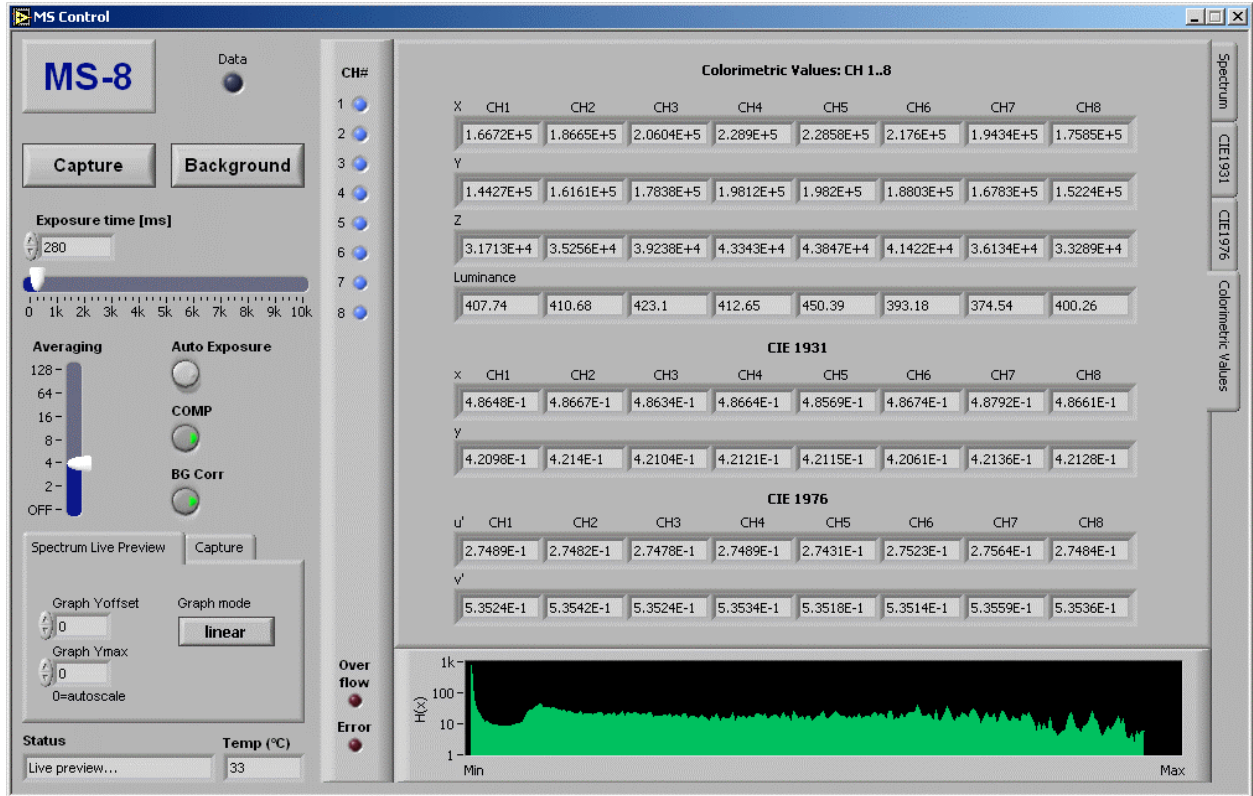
MS Control

MS-8

Data

Capture

Background

Exposure time [ms]

280

0 1k 2k 3k 4k 5k 6k 7k 8k 9k 10k

Averaging

128
64
16
8
4
2
OFF

Auto Exposure

COMP

BG Corr

Spectrum Live Preview

Capture

Graph Yoffset

0

Graph mode

linear

Graph Ymax

0

0=autoscale

Status

Live preview...

Temp (°C)

33

CH#

1
2
3
4
5
6
7
8

Over flow

Error

Colorimetric Values: CH 1..8

X

| CH1 | CH2 | CH3 | CH4 | CH5 | CH6 | CH7 | CH8 |
|---|---|---|---|---|---|---|---|
| 1.6672E+5 | 1.8665E+5 | 2.0604E+5 | 2.289E+5 | 2.2858E+5 | 2.176E+5 | 1.9434E+5 | 1.7585E+5 |

Y

| 1.4427E+5 | 1.6161E+5 | 1.7838E+5 | 1.9812E+5 | 1.982E+5 | 1.8803E+5 | 1.6783E+5 | 1.5224E+5 |
|---|---|---|---|---|---|---|---|

Z

| 3.1713E+4 | 3.5256E+4 | 3.9238E+4 | 4.3343E+4 | 4.3847E+4 | 4.1422E+4 | 3.6134E+4 | 3.3289E+4 |
|---|---|---|---|---|---|---|---|

Luminance

| 407.74 | 410.68 | 423.1 | 412.65 | 450.39 | 393.18 | 374.54 | 400.26 |
|---|---|---|---|---|---|---|---|

CIE 1931

x

| CH1 | CH2 | CH3 | CH4 | CH5 | CH6 | CH7 | CH8 |
|---|---|---|---|---|---|---|---|
| 4.8648E-1 | 4.8667E-1 | 4.8634E-1 | 4.8664E-1 | 4.8569E-1 | 4.8674E-1 | 4.8792E-1 | 4.8661E-1 |

y

| 4.2098E-1 | 4.214E-1 | 4.2104E-1 | 4.2121E-1 | 4.2115E-1 | 4.2061E-1 | 4.2136E-1 | 4.2128E-1 |
|---|---|---|---|---|---|---|---|

CIE 1976

u'

| CH1 | CH2 | CH3 | CH4 | CH5 | CH6 | CH7 | CH8 |
|---|---|---|---|---|---|---|---|
| 2.7489E-1 | 2.7482E-1 | 2.7478E-1 | 2.7489E-1 | 2.7431E-1 | 2.7523E-1 | 2.7564E-1 | 2.7484E-1 |

v'

| 5.3524E-1 | 5.3542E-1 | 5.3524E-1 | 5.3534E-1 | 5.3518E-1 | 5.3514E-1 | 5.3559E-1 | 5.3536E-1 |
|---|---|---|---|---|---|---|---|

1k
100
10
1
H(x)
Min
Max

Spectrum
CIE1931
CIE1976
Colorimetric Values